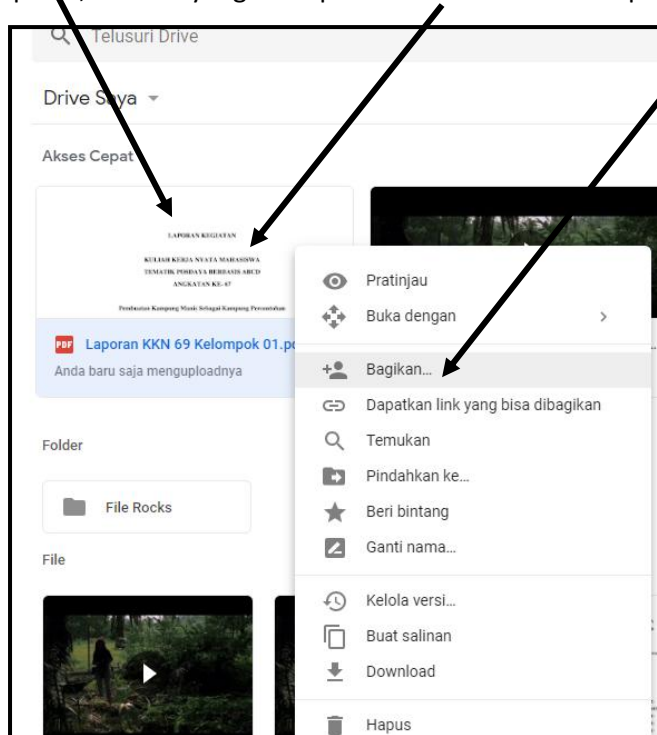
Telusuri Drive

Drive Saya

Akses Cepat

LAPORAN KEGIATAN

KULIAH KERJA NYATA MAHASISWA TEMATIK POSDAYA BERBASIS ABCD ANGKATAN KE- 67

Pembuatan Kampung Masak Sebagai Kampung Percontohan

PDF Laporan KKN 69 Kelompok 01.p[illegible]

Anda baru saja menguploadnya

Folder

File Rocks

File

Pratinjau
Buka dengan
Bagikan...
Dapatkan link yang bisa dibagikan
Temukan
Pindahkan ke...
Beri bintang
Ganti nama...
Kelola versi...
Buat salinan
Download
Hapus